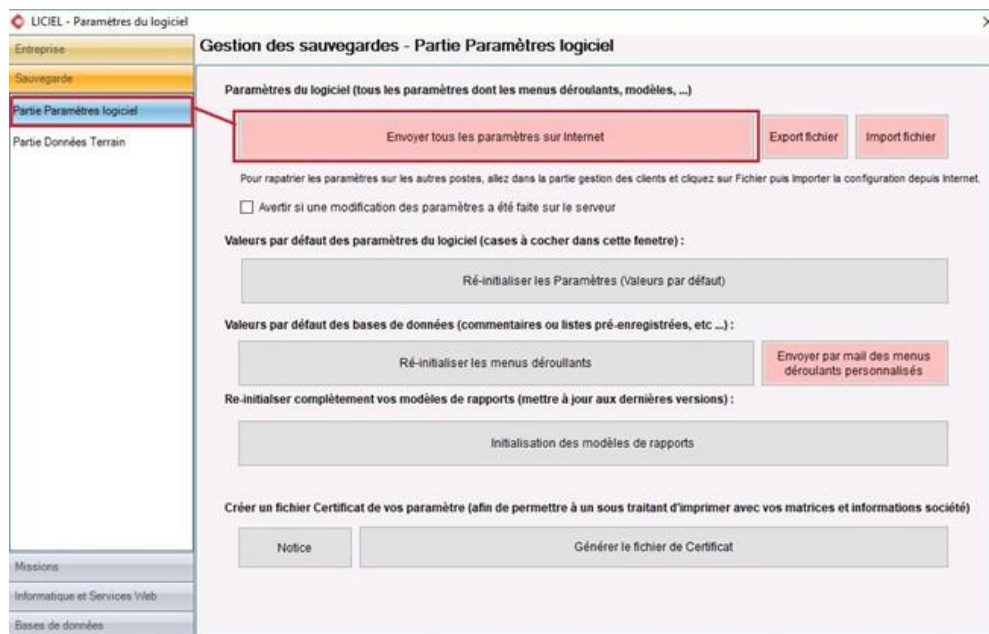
LICIEL - Paramètres du logiciel

Entreprise

Sauvegarde

Partie Paramètres logiciel

Partie Données Terrain

Missions

Informatique et Services Web

Bases de données

Gestion des sauvegardes - Partie Paramètres logiciel

Paramètres du logiciel (tous les paramètres dont les menus déroulants, modèles, ...)

Envoyer tous les paramètres sur Internet

Export fichier

Import fichier

Pour rapatrier les paramètres sur les autres postes, allez dans la partie gestion des clients et cliquez sur Fichier puis Importer la configuration depuis Internet.

Avertir si une modification des paramètres a été faite sur le serveur

Valeurs par défaut des paramètres du logiciel (cases à cocher dans cette fenetre) :

Ré-initialiser les Paramètres (Valeurs par défaut)

Valeurs par défaut des bases de données (commentaires ou listes pré-enregistrées, etc ...) :

Ré-initialiser les menus déroullants

Envoyer par mail des menus déroulants personnalisés

Re-initialser complètement vos modèles de rapports (mettre à jour aux dernières versions) :

Initialisation des modèles de rapports

Créer un fichier Certificat de vos paramètre (afin de permettre à un sous traitant d'imprimer avec vos matrices et informations société)

Notice

Générer le fichier de Certificat